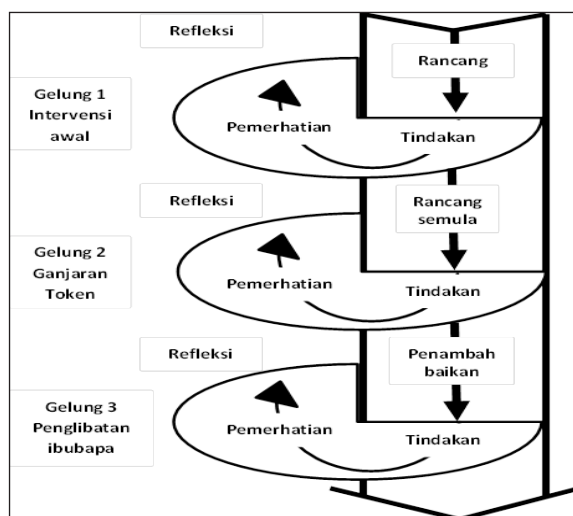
Refleksi

Rancang

Gelung 1
Intervensi
awal

Pemerhatian

Tindakan

Refleksi

Rancang
semula

Gelung 2
Ganjaran
Token

Pemerhatian

Tindakan

Refleksi

Penambah
baikan

Gelung 3
Penglibatan
ibubapa

Pemerhatian

Tindakan